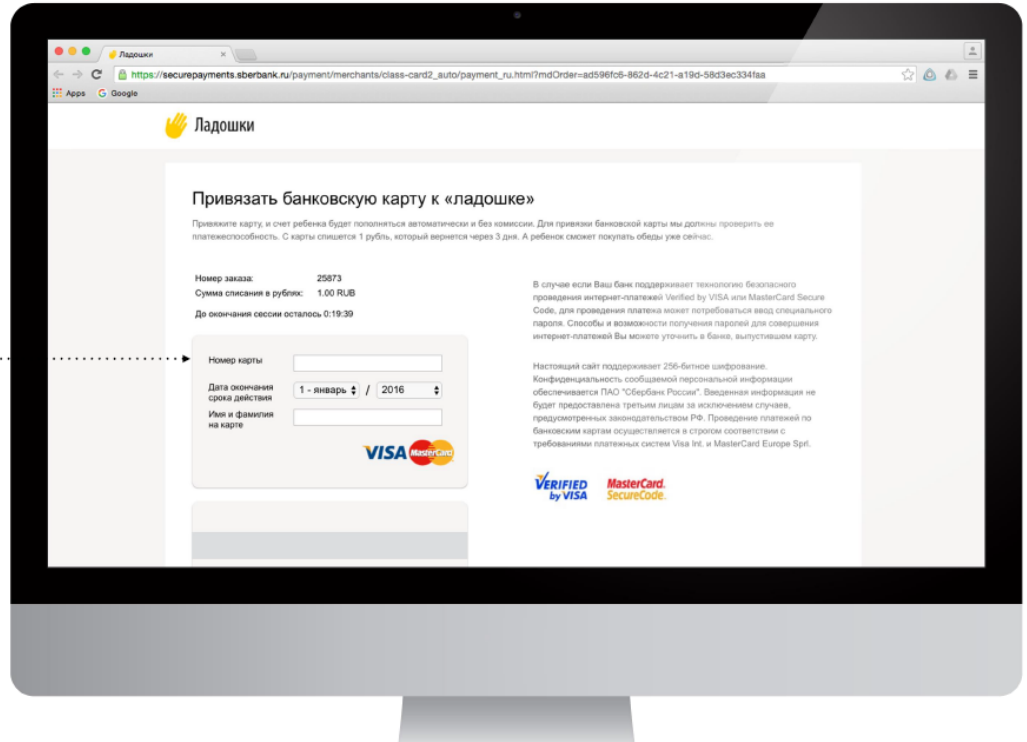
Ладошки

https://securepayments.sberbank.ru/payment/merchants/class-card2_auto/payment_ru.html?mdOrder=ad596fc6-862d-4c21-a19d-58d3ec334faa

Apps Google

Ладошки

Привязать банковскую карту к «ладошке»

Привяжите карту, и счет ребенка будет пополняться автоматически и без комиссии. Для привязки банковской карты мы должны проверить ее платежеспособность. С карты спишется 1 рубль, который вернется через 3 дня. А ребенок сможет покупать обеды уже сейчас.

Номер заказа: 25873
Сумма списания в рублях: 1.00 RUB

До окончания сессии осталось 0:19:39

Номер карты

Дата окончания срока действия 1 - январь / 2016

Имя и фамилия на карте

VISA MasterCard

В случае если Ваш банк поддерживает технологию безопасного проведения интернет-платежей Verified by VISA или MasterCard Secure Code, для проведения платежа может потребоваться ввод специального пароля. Способы и возможность получения паролей для совершения интернет-платежей Вы можете уточнить в банке, выпустившем карту.

Настоящий сайт поддерживает 256-битное шифрование. Конфиденциальность сообщаемой персональной информации обеспечивается ПАО "Сбербанк России". Введенная информация не будет предоставлена третьим лицам за исключением случаев, предусмотренных законодательством РФ. Проведение платежей по банковским картам осуществляется в строгом соответствии с требованиями платежных систем Visa Int. и MasterCard Europe Sprl.

VERIFIED by VISA

MasterCard. SecureCode.